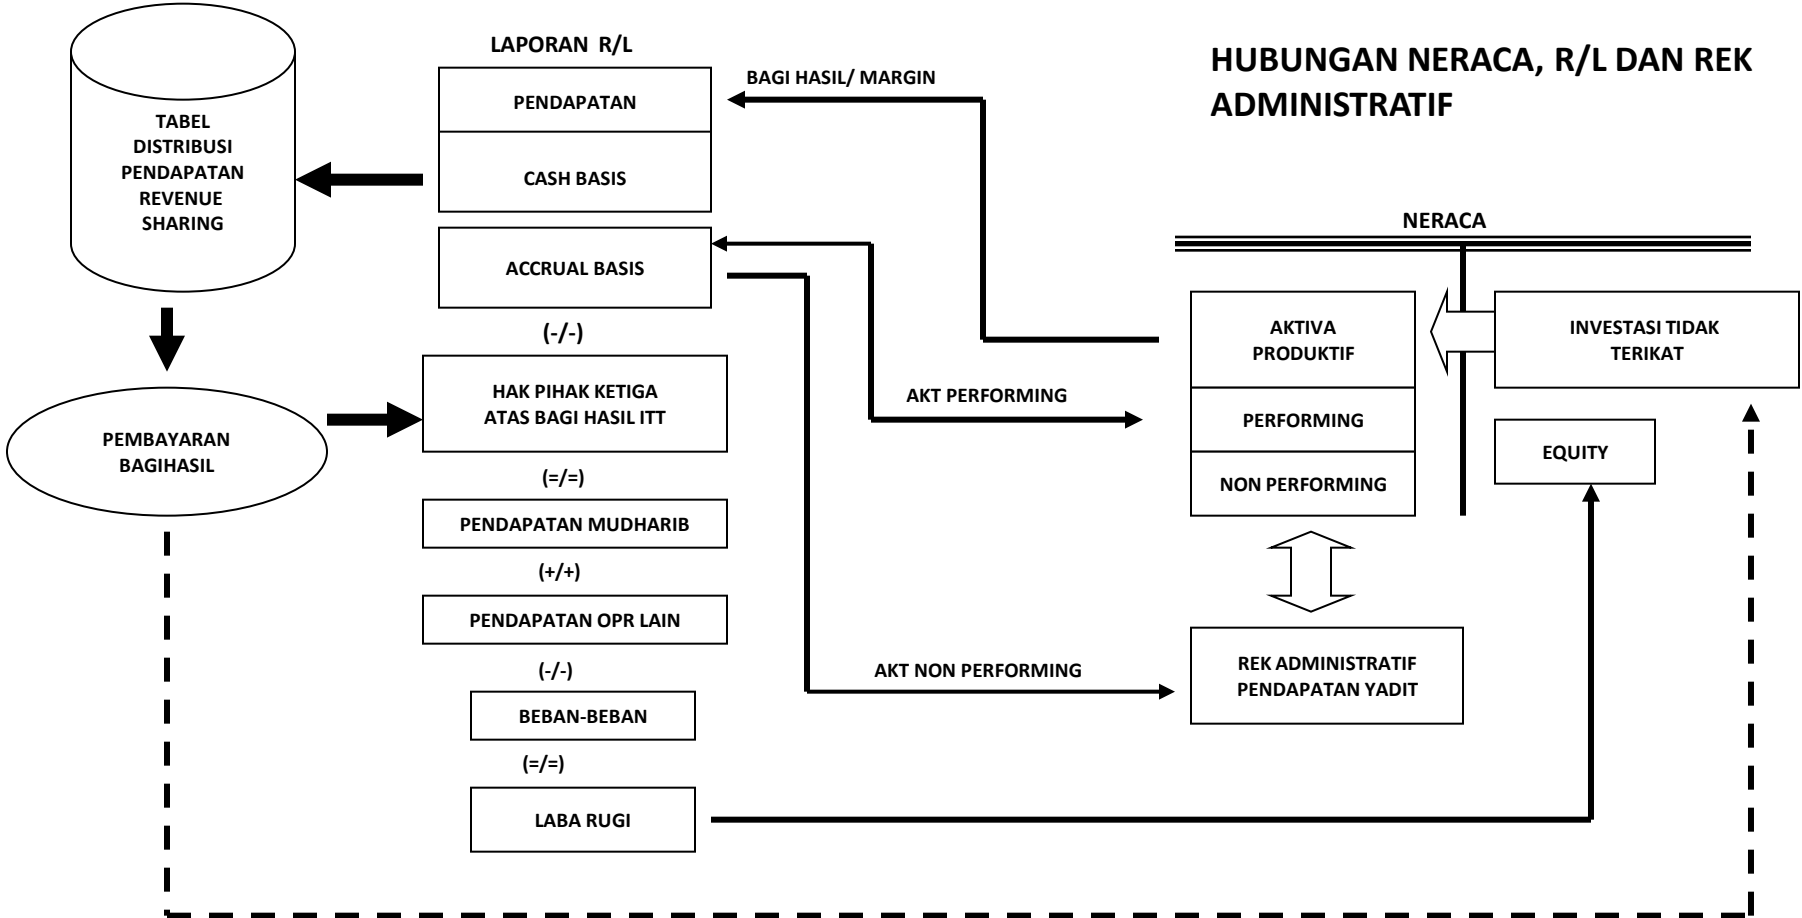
HUBUNGAN NERACA, R/L DAN REK ADMINISTRATIF

TABEL DISTRIBUSI PENDAPATAN REVENUE SHARING

LAPORAN R/L

PENDAPATAN

CASH BASIS

ACCRUAL BASIS

BAGI HASIL/ MARGIN

(-/-)

HAK PIHAK KETIGA ATAS BAGI HASIL ITT

PEMBAYARAN BAGIHASIL

(=/=)

PENDAPATAN MUDHARIB

(+/+)

PENDAPATAN OPR LAIN

(-/-)

BEBAN-BEBAN

(=/=)

LABA RUGI

AKT PERFORMING

AKT NON PERFORMING

NERACA

AKTIVA PRODUKTIF

PERFORMING

NON PERFORMING

INVESTASI TIDAK TERIKAT

EQUITY

REK ADMINISTRATIF PENDAPATAN YADIT